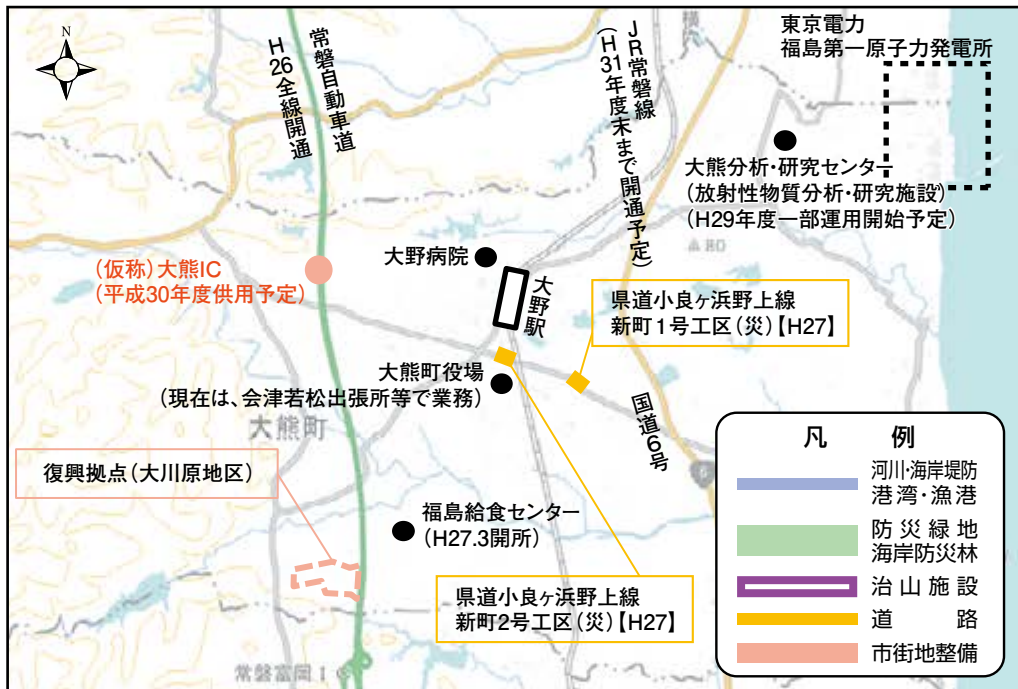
N

常磐自動車道
H26全線開通

JR常磐線
(H31年度末まで開通予定)

東京電力
福島第一原子力発電所

大熊分析・研究センター
(放射性物質分析・研究施設)
(H29年度一部運用開始予定)

(仮称)大熊IC
(平成30年度供用予定)

大野病院

大野駅

県道小良ヶ浜野上線
新町1号工区(災)【H27】

大熊町役場
(現在は、会津若松出張所等で業務)

国道6号

大熊町

復興拠点(大川原地区)

福島給食センター
(H27.3開所)

県道小良ヶ浜野上線
新町2号工区(災)【H27】

常磐富岡IC

凡　例
河川·海岸堤防
港湾·漁港
防災緑地
海岸防災林
治山施設
道路
市街地整備